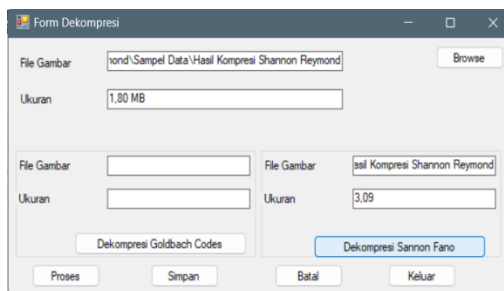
Form Dekompresi

File Gambar ıond\Sampel Data\Hasil Kompresi Shannon Reymond

Browse

Ukuran 1,80 MB

File Gambar

Ukuran

Dekompresi Goldbach Codes

File Gambar asil Kompresi Shannon Reymond

Ukuran 3,09

Dekompresi Sannon Fano

Proses

Simpan

Batal

Keluar